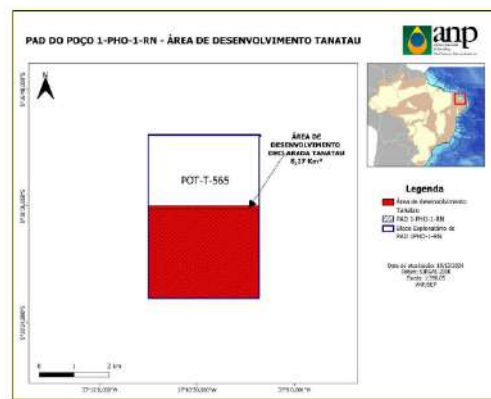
PAD DO POÇO 1-PHO-1-RN - ÁREA DE DESENVOLVIMENTO TANATAU

anp

N

POT-T-565

ÁREA DE DESENVOLVIMENTO DECLARADA TANATAU 8,37 Km²

Legenda

Área de desenvolvimento Tanatau

PAD 1-PHO-1-RN

Bloco Exploratório do PAD 1PHO-1-RN

Data de atualização: 10/12/2024
Datum: SIRGAS 2000
Escala: 1:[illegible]
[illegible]

0 1 2 km

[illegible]

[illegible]

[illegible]

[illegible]

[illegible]

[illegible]